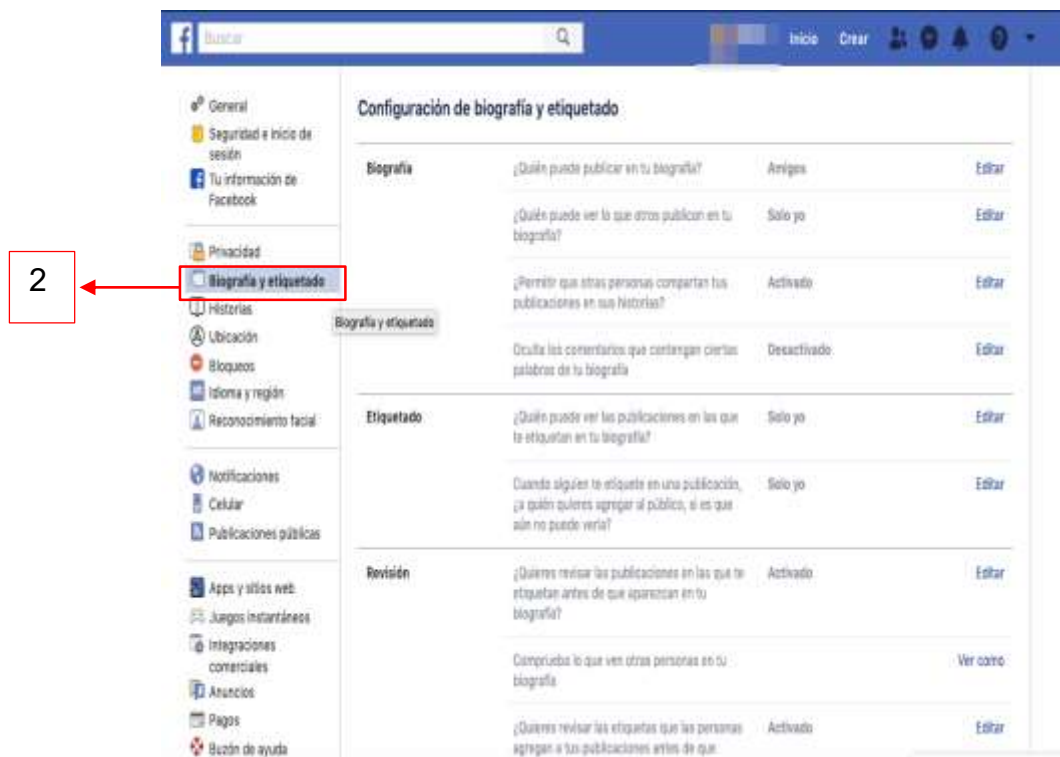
Buscar

Inicio Crear

General
Seguridad e inicio de sesión
Tu información de Facebook

Privacidad
Biografía y etiquetado
Historias
Ubicación
Bloqueos
Idioma y región
Reconocimiento facial

Notificaciones
Celular
Publicaciones públicas

Apps y sitios web
Juegos instantáneos
Integraciones comerciales
Anuncios
Pagos
Buzón de ayuda

2

Biografía y etiquetado

Configuración de biografía y etiquetado

| | | | |
|---|---|---|---|
| Biografía | ¿Quién puede publicar en tu biografía? | Amigos | Editar |
| | ¿Quién puede ver lo que otros publican en tu biografía? | Solo yo | Editar |
| | ¿Permitir que otras personas compartan tus publicaciones en sus historias? | Activado | Editar |
| | Oculta los comentarios que contengan ciertas palabras de tu biografía | Desactivado | Editar |
| Etiquetado | ¿Quién puede ver las publicaciones en las que te etiquetan en tu biografía? | Solo yo | Editar |
| | Cuando alguien te etiquete en una publicación, ¿a quién quieres agregar al público, si es que aún no puede verla? | Solo yo | Editar |
| Revisión | ¿Quieres revisar las publicaciones en las que te etiquetan antes de que aparezcan en tu biografía? | Activado | Editar |
| | Comprueba lo que ven otras personas en tu biografía | | Ver como |
| | ¿Quieres revisar las etiquetas que las personas agregan a tus publicaciones antes de que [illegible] | Activado | Editar |